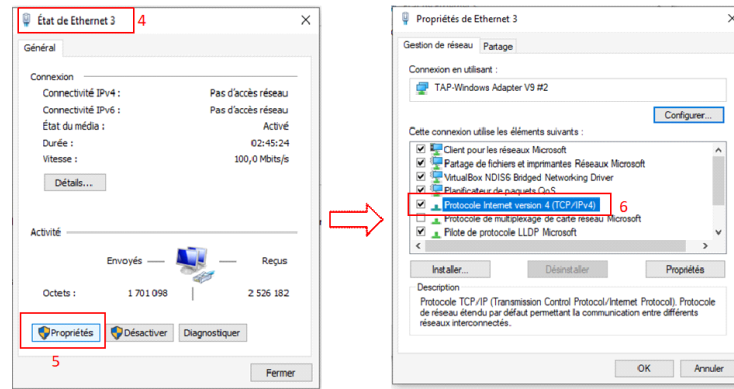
État de Ethernet 3 4

Général

Connexion

| | |
|---|---|
| Connectivité IPv4 : | Pas d'accès réseau |
| Connectivité IPv6 : | Pas d'accès réseau |
| État du média : | Activé |
| Durée : | 02:45:24 |
| Vitesse : | 100,0 Mbits/s |

Détails...

Activité

Envoyés — Reçus

Octets : 1 701 098 | 2 526 182

Propriétés Désactiver Diagnostiquer

5

Fermer

Propriétés de Ethernet 3

Gestion de réseau Partage

Connexion en utilisant :

TAP-Windows Adapter V9 #2

Configurer...

Cette connexion utilise les éléments suivants :

Client pour les réseaux Microsoft
Partage de fichiers et imprimantes Réseaux Microsoft
VirtualBox NDIS6 Bridged Networking Driver
Planificateur de paquets QoS
Protocole Internet version 4 (TCP/IPv4) 6
Protocole de multiplexage de carte réseau Microsoft
Pilote de protocole LLDP Microsoft

Installer... Désinstaller Propriétés

Description

Protocole TCP/IP (Transmission Control Protocol/Internet Protocol). Protocole de réseau étendu par défaut permettant la communication entre différents réseaux interconnectés.

OK Annu